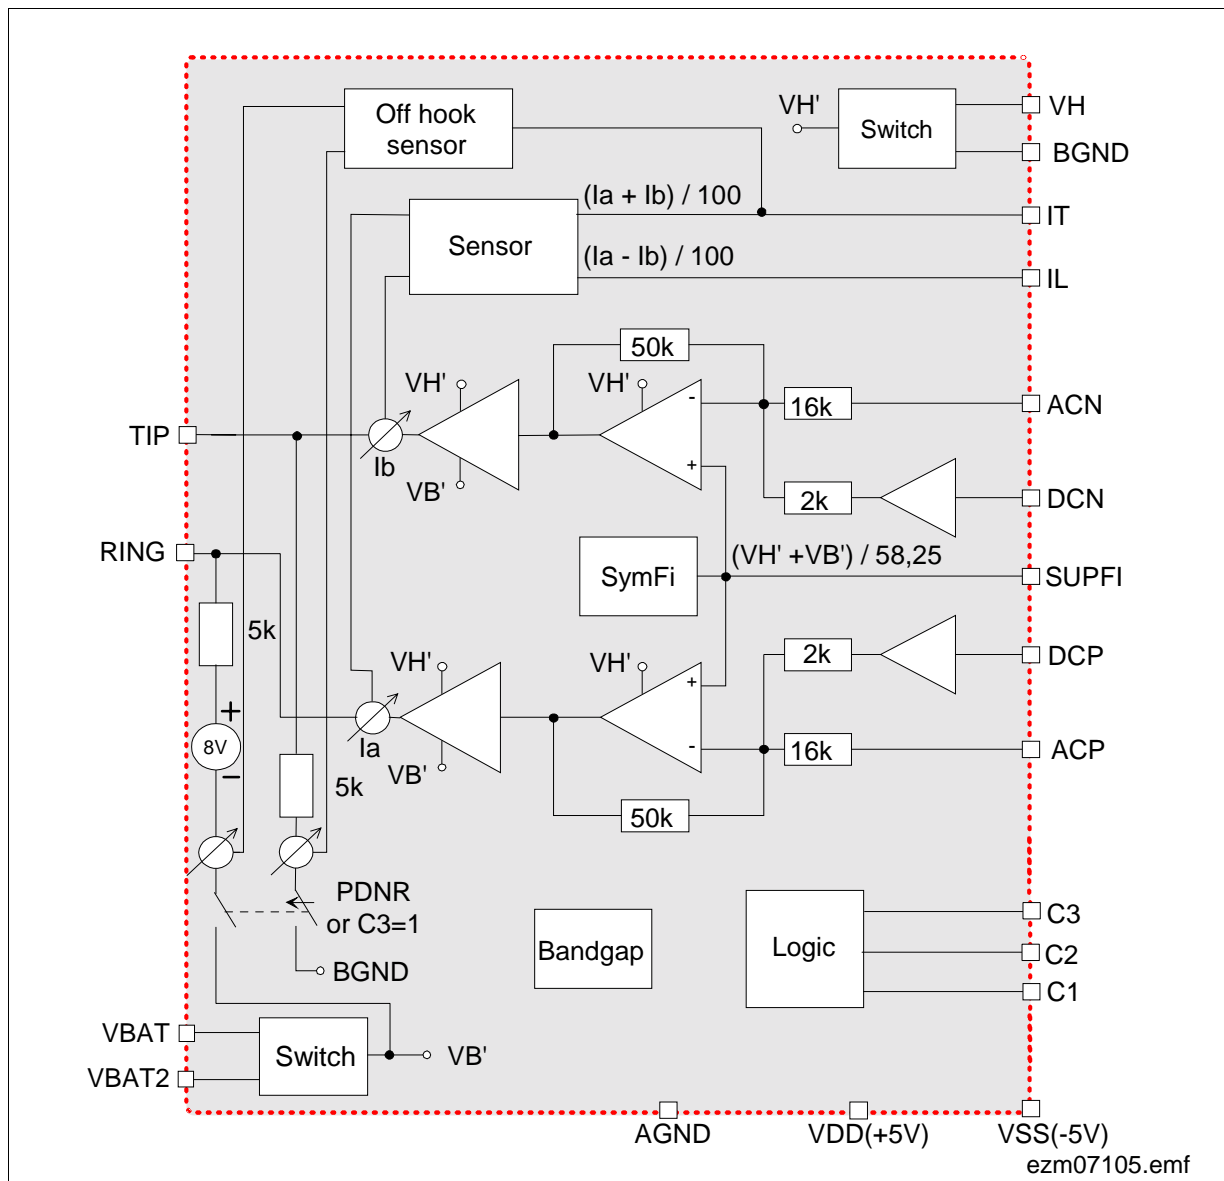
Off hook sensor

VH'

Switch

VH

BGND

(Ia + Ib) / 100

Sensor

IT

(Ia - Ib) / 100

IL

50k

VH'

VH'

16k

ACN

TIP

Ib

VB'

2k

DCN

RING

SymFi

(VH' +VB') / 58,25

SUPFI

5k

VH'

VH'

2k

DCP

+

8V

−

Ia

VB'

16k

ACP

5k

50k

PDNR or C3=1

BGND

Bandgap

Logic

C3

C2

C1

VBAT

Switch

VB'

VBAT2

AGND

VDD(+5V)

VSS(-5V)

ezm07105.emf